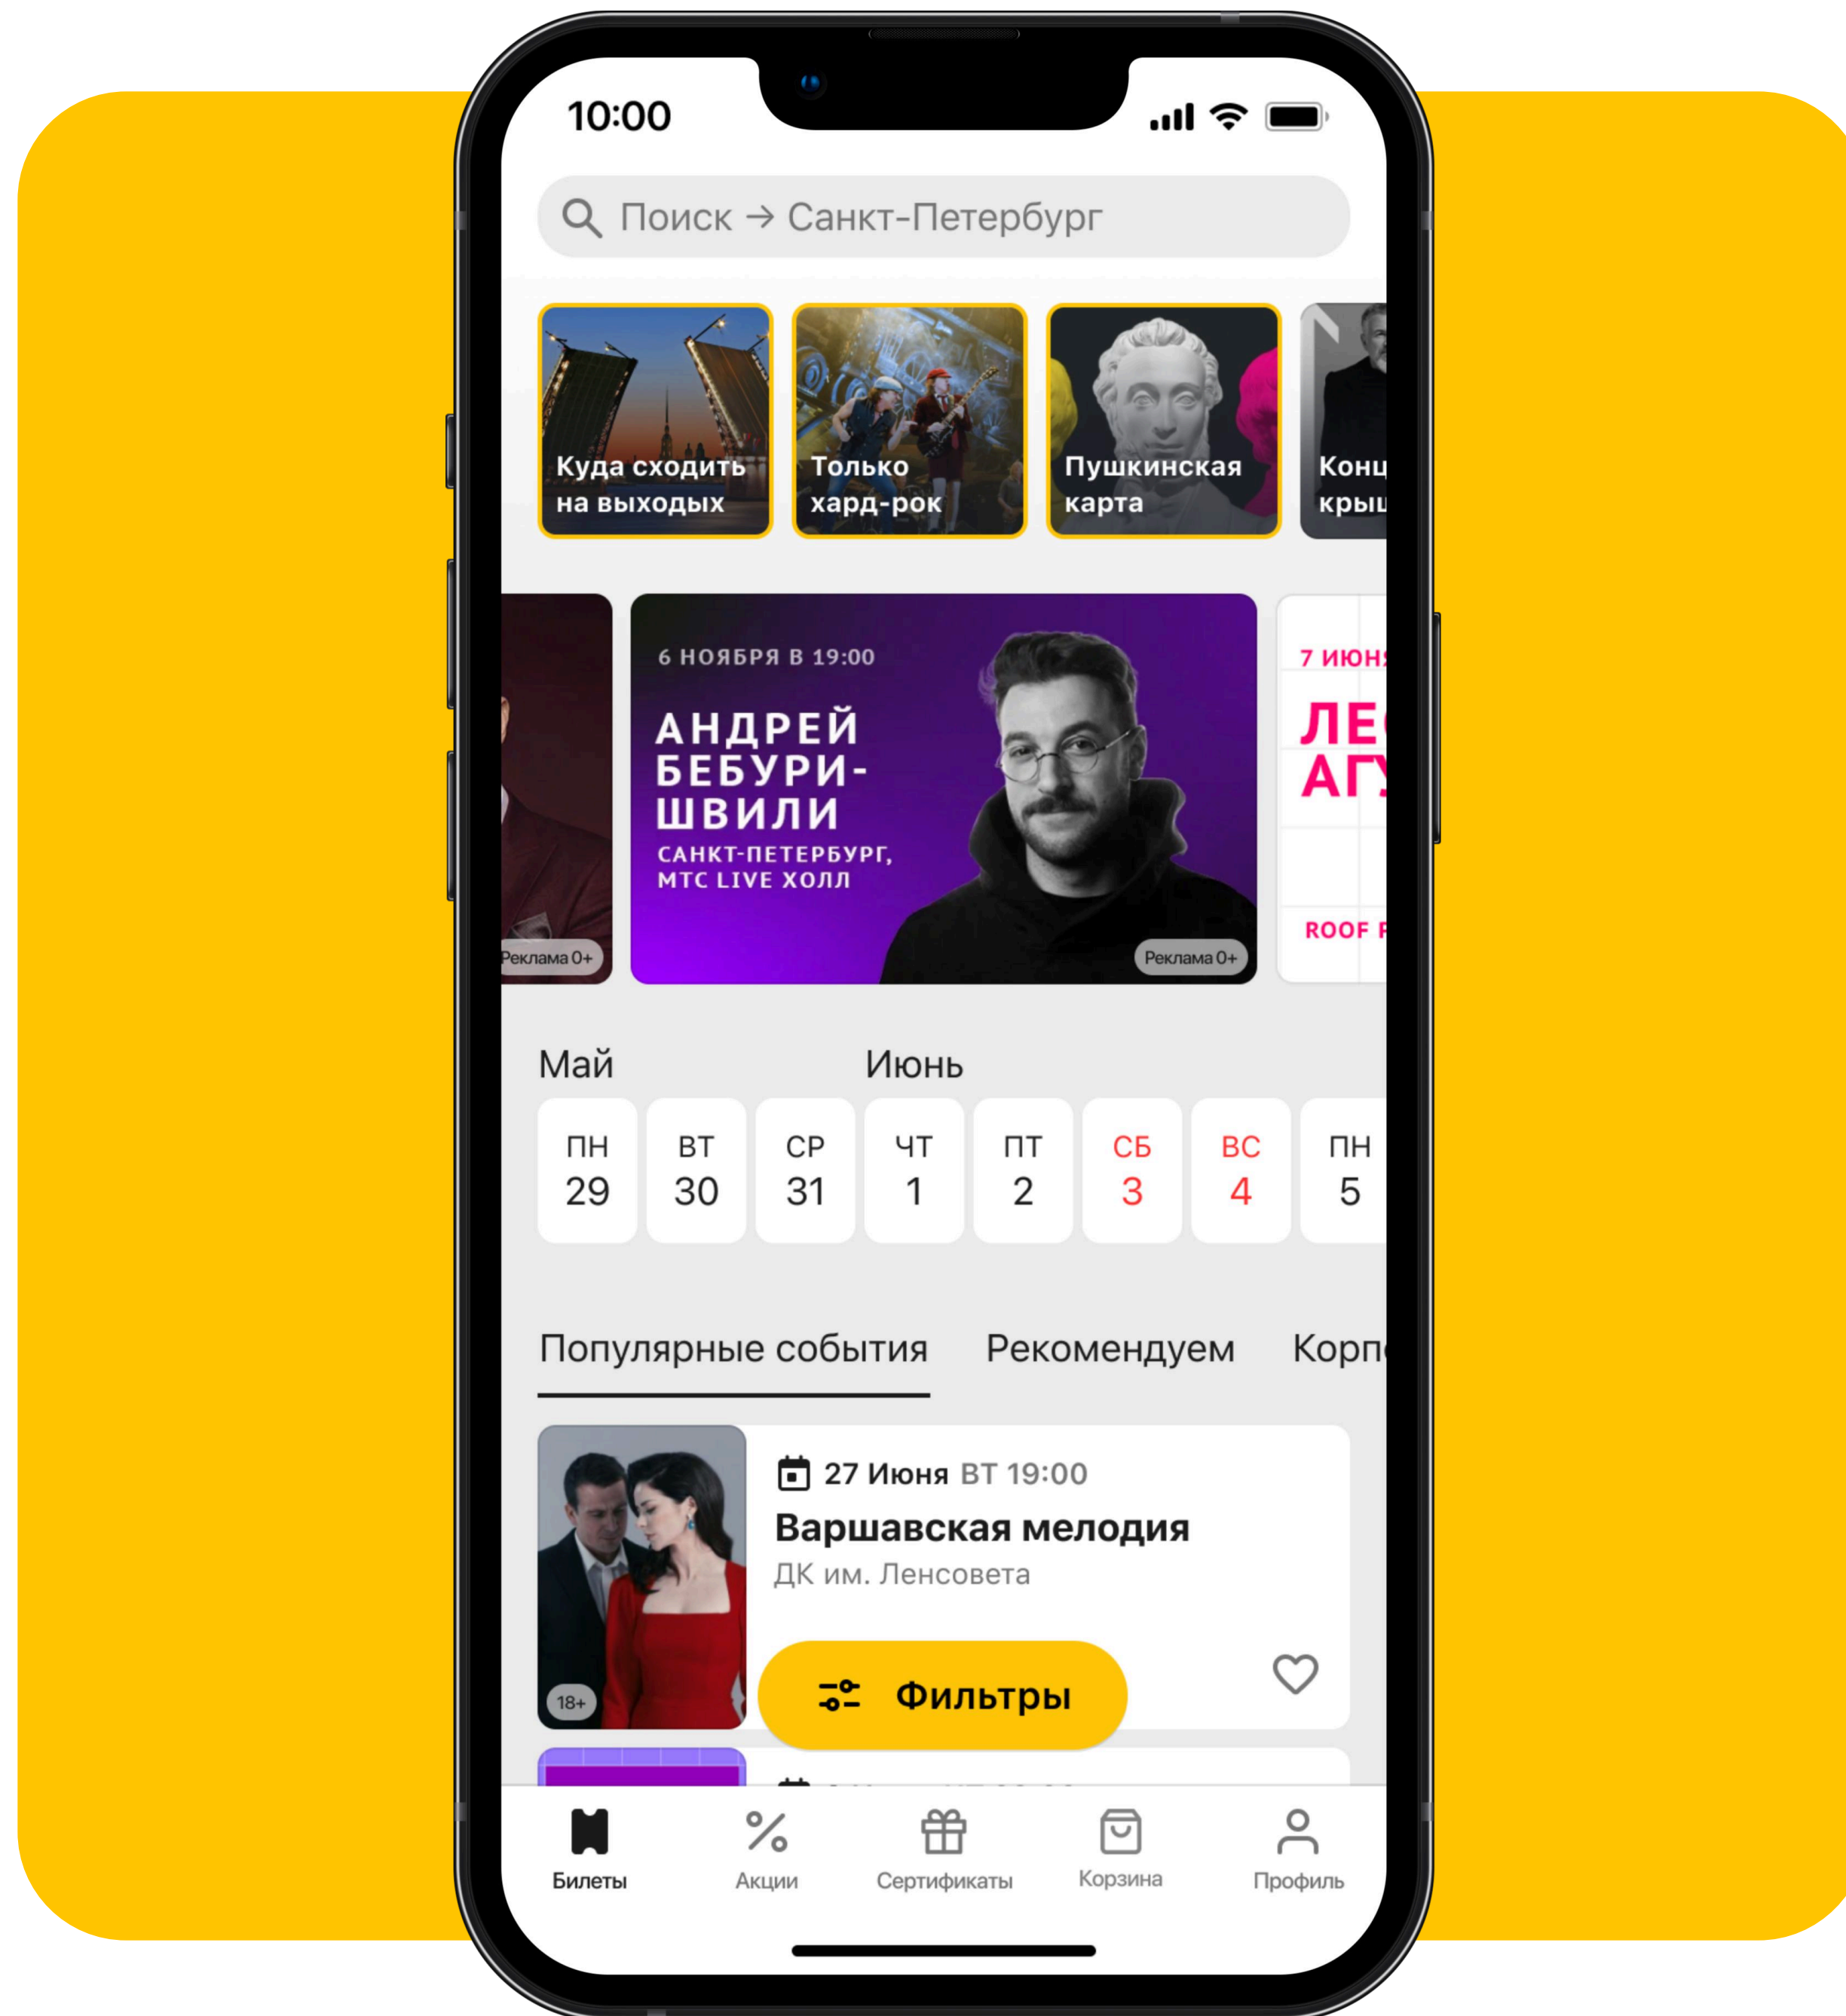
10:00

Поиск → Санкт-Петербург

Куда сходить на выходых

Только хард-рок

Пушкинская карта

Конц крыш

Реклама 0+

6 НОЯБРЯ В 19:00

АНДРЕЙ БЕБУРИШВИЛИ

САНКТ-ПЕТЕРБУРГ, МТС LIVE ХОЛЛ

Реклама 0+

7 ИЮН

ЛЕ АГ

ROOF

Май

Июнь

| ПН | ВТ | СР | ЧТ | ПТ | СБ | ВС | ПН |
|---|---|---|---|---|---|---|---|
| 29 | 30 | 31 | 1 | 2 | 3 | 4 | 5 |

Популярные события Рекомендуем Корп

18+

27 Июня ВТ 19:00

Варшавская мелодия

ДК им. Ленсовета

Фильтры

Билеты Акции Сертификаты Корзина Профиль